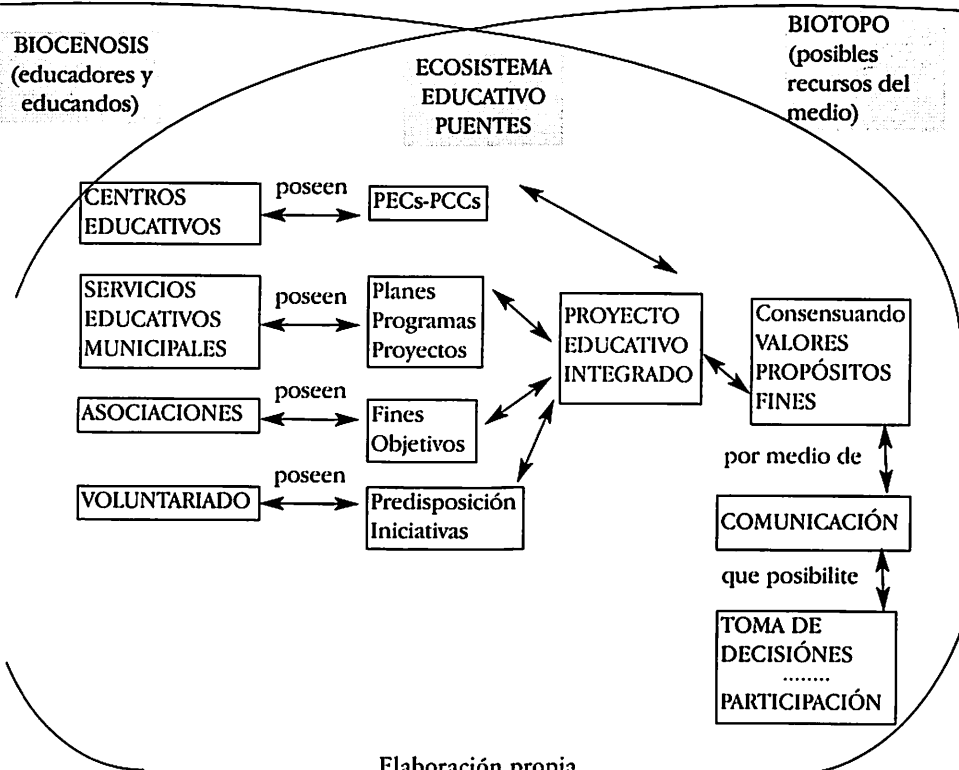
BIOCENOSIS (educadores y educandos)

ECOSISTEMA EDUCATIVO PUENTES

BIOTOPO (posibles recursos del medio)

CENTROS EDUCATIVOS

poseen

PECs-PCCs

SERVICIOS EDUCATIVOS MUNICIPALES

poseen

Planes Programas Proyectos

PROYECTO EDUCATIVO INTEGRADO

Consensuando VALORES PROPÓSITOS FINES

ASOCIACIONES

poseen

Fines Objetivos

por medio de

VOLUNTARIADO

poseen

Predisposición Iniciativas

COMUNICACIÓN

que posibilite

TOMA DE DECISIÓNES ........ PARTICIPACIÓN

Elaboración propia